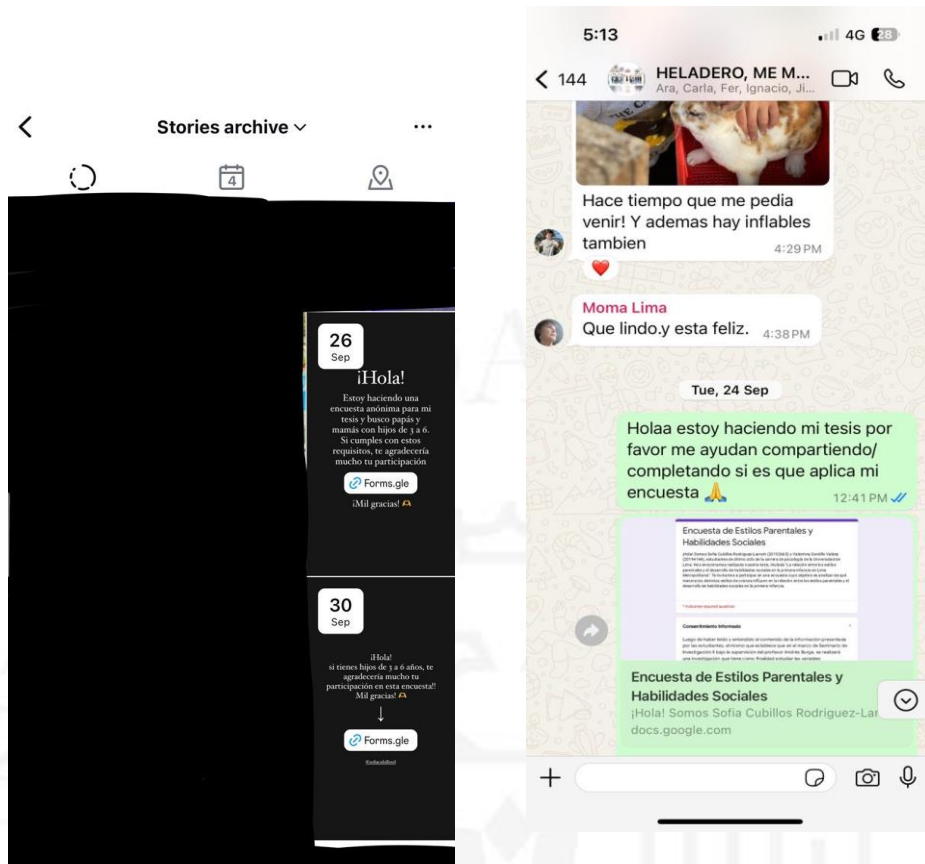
Stories archive

4

26
Sep

¡Hola!

Estoy haciendo una encuesta anónima para mi tesis y busco papás y mamás con hijos de 3 a 6. Si cumples con estos requisitos, te agradecería mucho tu participación

Forms.gle

¡Mil gracias! 🙏

30
Sep

¡Hola!
si tienes hijos de 3 a 6 años, te agradecería mucho tu participación en esta encuesta!! Mil gracias! 🙏
↓

Forms.gle

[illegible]

5:13 4G 28

144 HELADERO, ME M...
Ara, Carla, Fer, Ignacio, Ji...

Hace tiempo que me pedia venir! Y ademas hay inflables tambien 4:29 PM

❤️

Moma Lima
Que lindo.y esta feliz. 4:38 PM

Tue, 24 Sep

Holaa estoy haciendo mi tesis por favor me ayudan compartiendo/ completando si es que aplica mi encuesta 🙏 12:41 PM

Encuesta de Estilos Parentales y Habilidades Sociales

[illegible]

Consentimiento Informado

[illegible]

Encuesta de Estilos Parentales y Habilidades Sociales
¡Hola! Somos Sofia Cubillos Rodriguez-Lar
docs.google.com